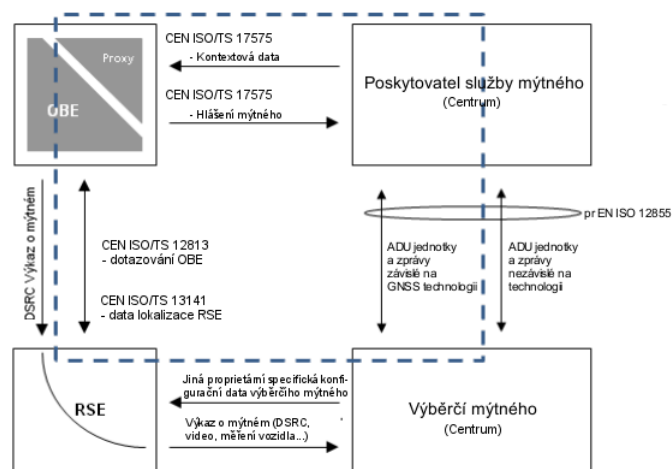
Proxy

OBE

CEN ISO/TS 17575
- Kontextová data

CEN ISO/TS 17575
- Hlášení mýtného

Poskytovatel služby mýtného
(Centrum)

DSRC Výkaz o mýtném

CEN ISO/TS 12813
- dotazování OBE

CEN ISO/TS 13141
- data lokalizace RSE

pr EN ISO 12855

ADU jednotky a zprávy závislé na GNSS technologii

ADU jednotky a zprávy nezávislé na technologii

RSE

Jiná proprietární specifická konfigurační data výběrčího mýtného

Výkaz o mýtném (DSRC, video, měření vozidla...)

Výběrčí mýtného
(Centrum)